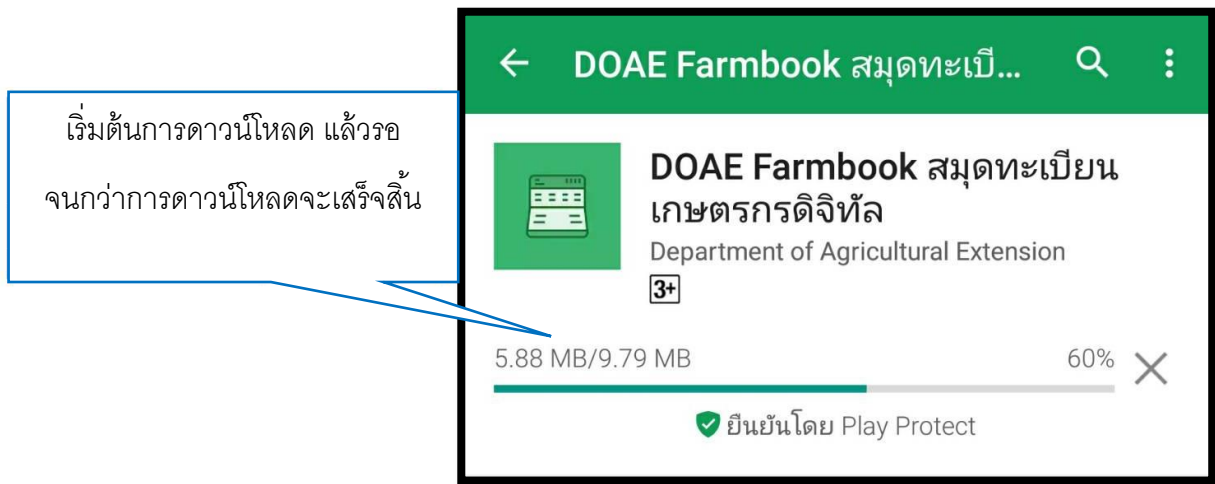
เริ่มต้นการดาวน์โหลด แล้วรอ
จนกว่าการดาวน์โหลดจะเสร็จสิ้น

← DOAE Farmbook สมุดทะเบี...

DOAE Farmbook สมุดทะเบียนเกษตรกรดิจิทัล
Department of Agricultural Extension
3+

5.88 MB/9.79 MB
60%
ยืนยันโดย Play Protect